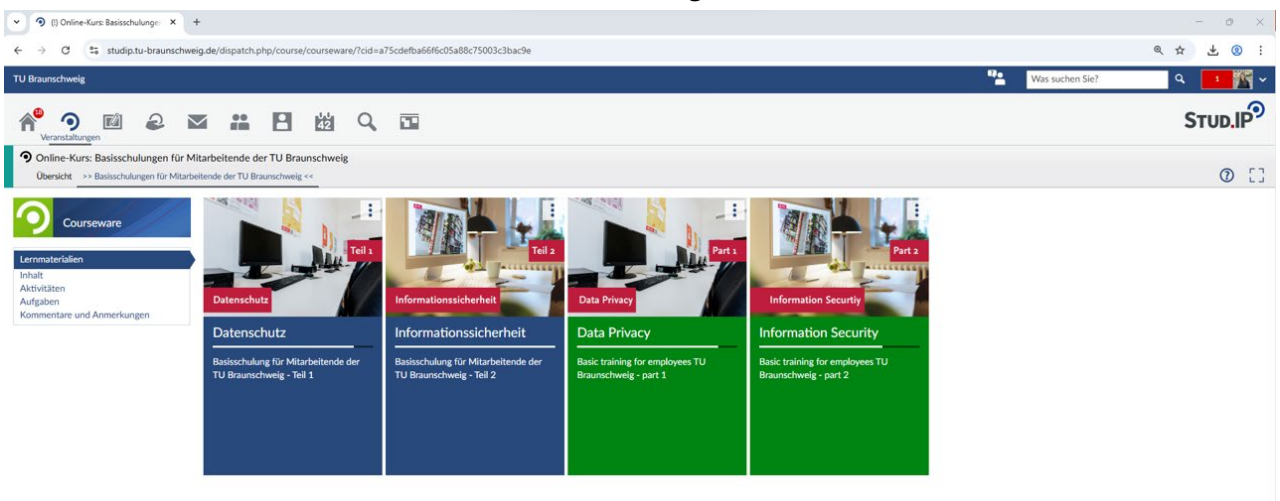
(1) Online-Kurs: Basisschulunge ×
+
studip.tu-braunschweig.de/dispatch.php/course/courseware/?cid=a75cdefba66f6c05a88c75003c3bac9e

TU Braunschweig
Was suchen Sie?
1

Veranstaltungen
42
STUD.IP

Online-Kurs: Basisschulungen für Mitarbeitende der TU Braunschweig
Übersicht >> Basisschulungen für Mitarbeitende der TU Braunschweig <<

Courseware

Lernmaterialien
Inhalt
Aktivitäten
Aufgaben
Kommentare und Anmerkungen

Teil 1
Datenschutz
Datenschutz
Basisschulung für Mitarbeitende der TU Braunschweig - Teil 1

Teil 2
Informationssicherheit
Informationssicherheit
Basisschulung für Mitarbeitende der TU Braunschweig - Teil 2

Part 1
Data Privacy
Data Privacy
Basic training for employees TU Braunschweig - part 1

Part 2
Information Securtiy
Information Security
Basic training for employees TU Braunschweig - part 2